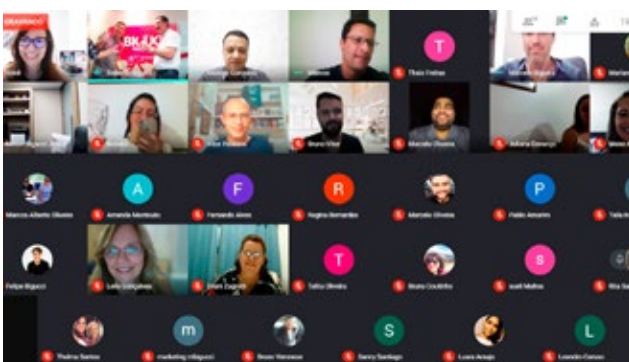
GRAVANDO

T

A F R P

T S

m S L

Thais Freitas

Marcos Alberto Oliveira
Amanda Monteiro
Fernando Alves
Regina Bernardes
Marcelo Oliveira
Pablo Amarim

Felipe Bigucci
Lelia Gonçalves
Telma Oliveira
Bruna Coutinho
Isael Malhos

Thelma Santos
marketing infoguzzi
Sandy Santiago
Luara Araujo
Leandro Caruso